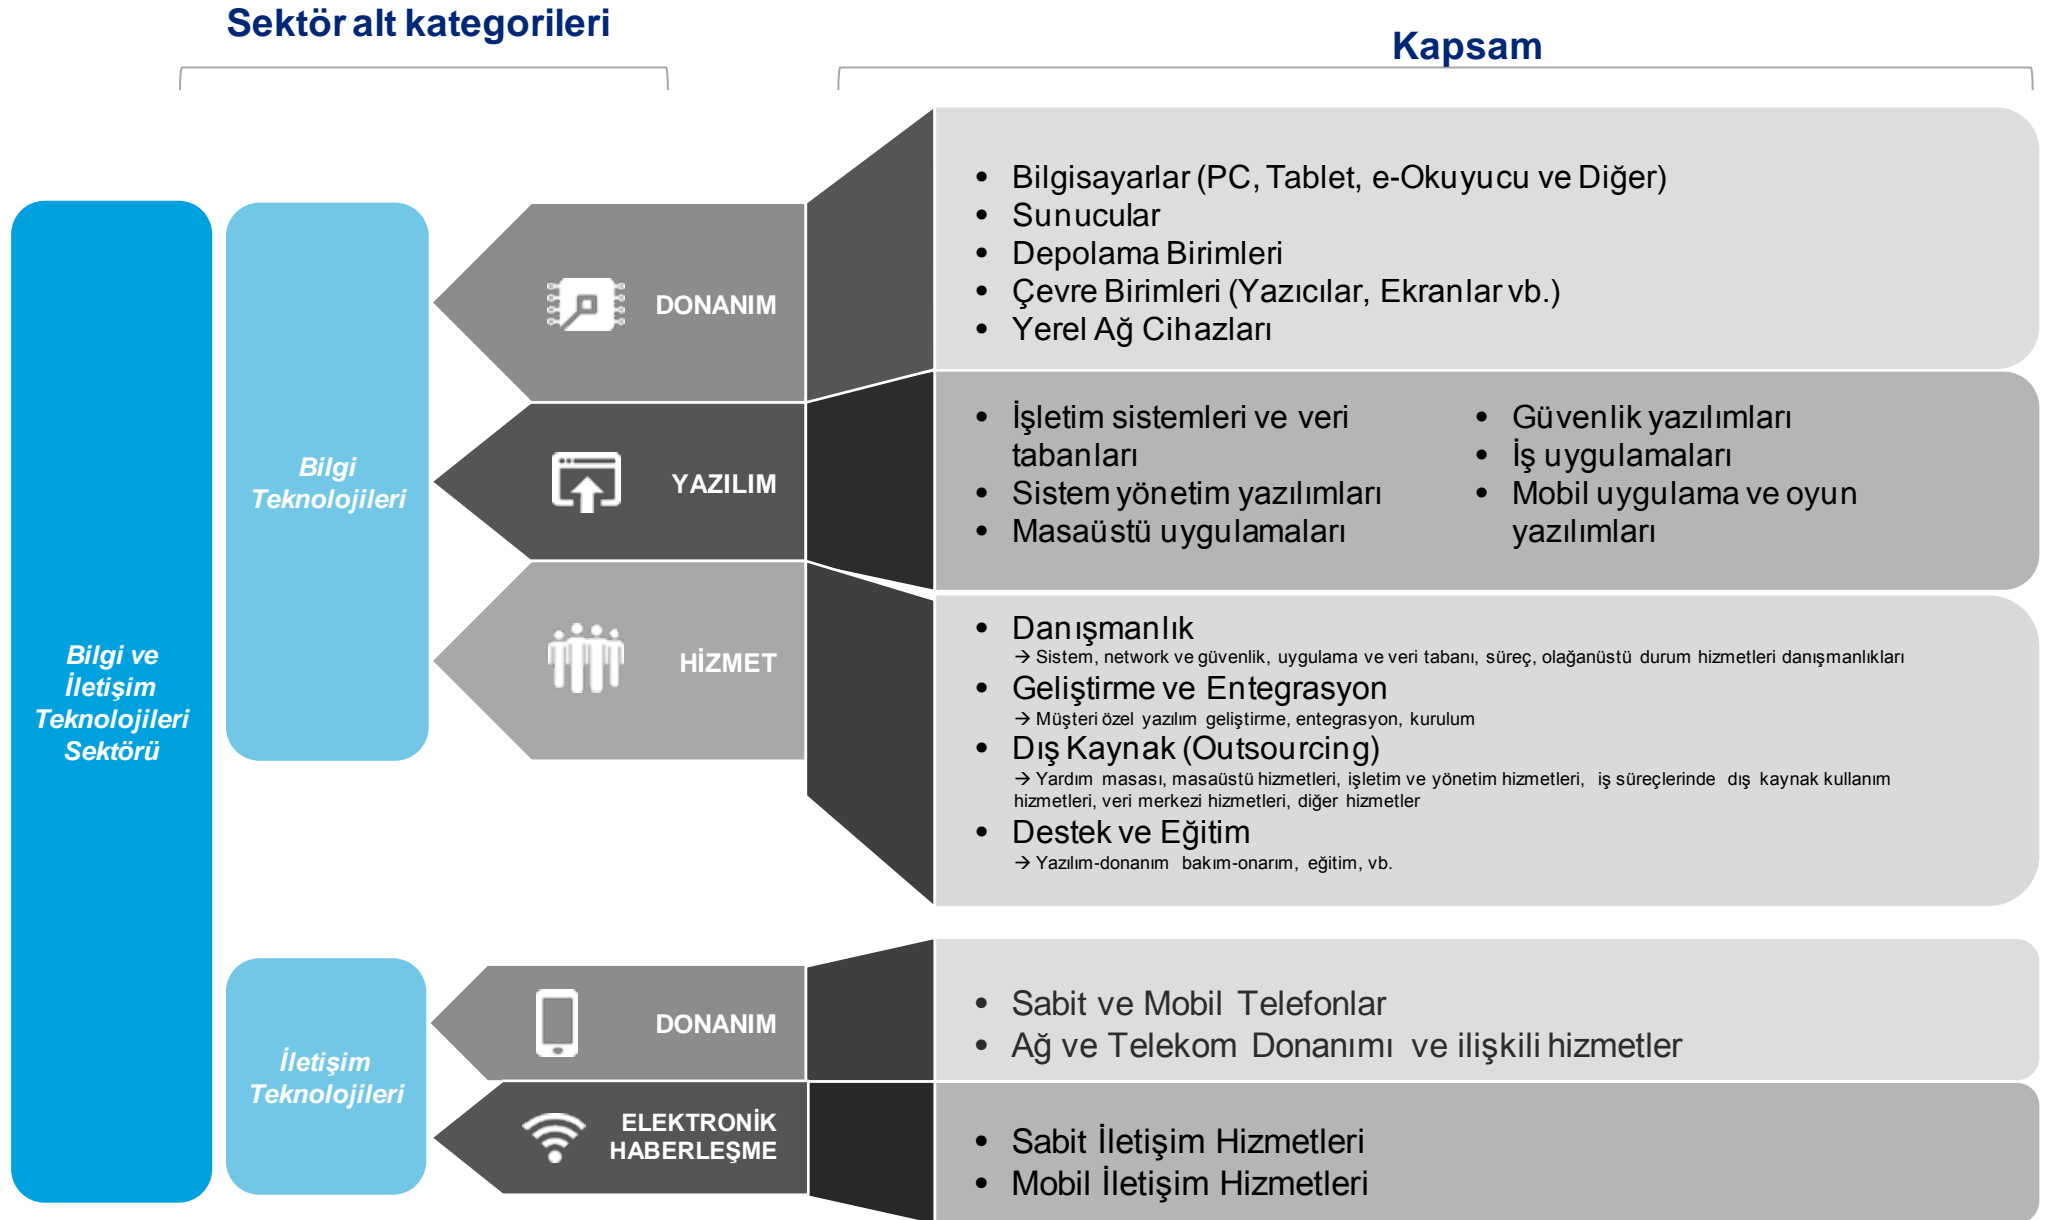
Sektör alt kategorileri

Kapsam

Bilgi ve İletişim Teknolojileri Sektörü

Bilgi Teknolojileri

DONANIM

- Bilgisayarlar (PC, Tablet, e-Okuyucu ve Diğer)
- Sunucular
- Depolama Birimleri
- Çevre Birimleri (Yazıcılar, Ekranlar vb.)
- Yerel Ağ Cihazları

YAZILIM

- İşletim sistemleri ve veri tabanları
- Sistem yönetim yazılımları
- Masaüstü uygulamaları

- Güvenlik yazılımları
- İş uygulamaları
- Mobil uygulama ve oyun yazılımları

HİZMET

- Danışmanlık
→ Sistem, network ve güvenlik, uygulama ve veri tabanı, süreç, olağanüstü durum hizmetleri danışmanlıkları
- Geliştirme ve Entegrasyon
→ Müşteri özel yazılım geliştirme, entegrasyon, kurulum
- Dış Kaynak (Outsourcing)
→ Yardım masası, masaüstü hizmetleri, işletim ve yönetim hizmetleri, iş süreçlerinde dış kaynak kullanım hizmetleri, veri merkezi hizmetleri, diğer hizmetler
- Destek ve Eğitim
→ Yazılım-donanım bakım-onarım, eğitim, vb.

İletişim Teknolojileri

DONANIM

- Sabit ve Mobil Telefonlar
- Ağ ve Telekom Donanımı ve ilişkili hizmetler

ELEKTRONİK HABERLEŞME

- Sabit İletişim Hizmetleri
- Mobil İletişim Hizmetleri